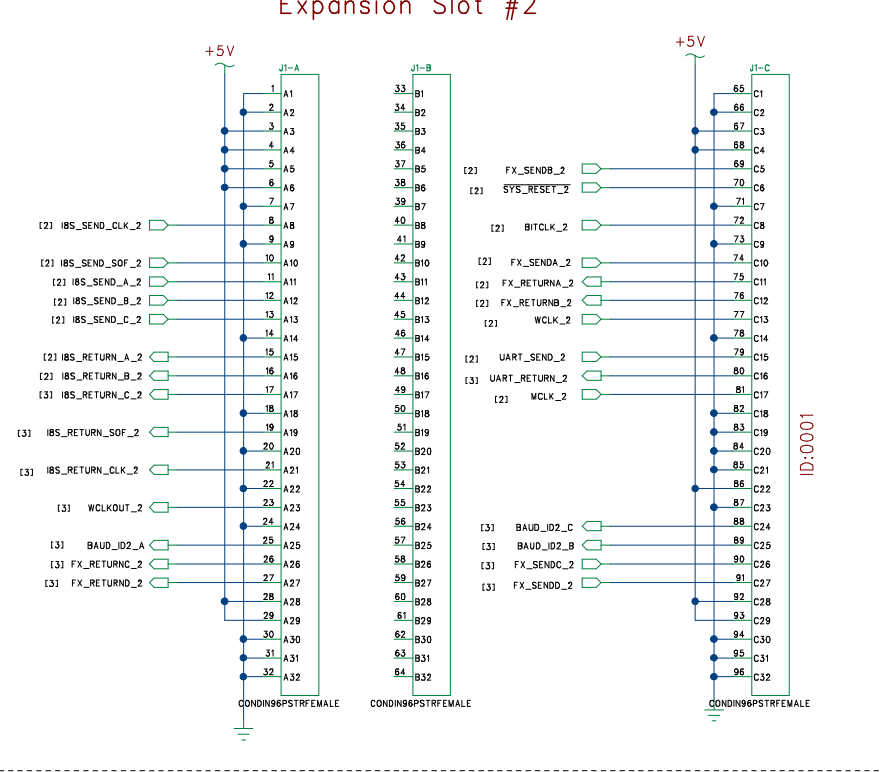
Expansion Slot #2

+5V

J1-A

1 A1
2 A2
3 A3
4 A4
5 A5
6 A6
7 A7
[2] IBS_SEND_CLK_2 8 A8
9 A9
[2] IBS_SEND_SOF_2 10 A10
[2] IBS_SEND_A_2 11 A11
[2] IBS_SEND_B_2 12 A12
[2] IBS_SEND_C_2 13 A13
14 A14
[2] IBS_RETURN_A_2 15 A15
[2] IBS_RETURN_B_2 16 A16
[3] IBS_RETURN_C_2 17 A17
18 A18
[3] IBS_RETURN_SOF_2 19 A19
20 A20
[3] IBS_RETURN_CLK_2 21 A21
22 A22
[3] WCLKOUT_2 23 A23
24 A24
[3] BAUD_ID2_A 25 A25
[3] FX_RETURNC_2 26 A26
[3] FX_RETURND_2 27 A27
28 A28
29 A29
30 A30
31 A31
32 A32
CONDIN96PSTRFEMALE

J1-B

33 B1
34 B2
35 B3
36 B4
37 B5
38 B6
39 B7
40 B8
41 B9
42 B10
43 B11
44 B12
45 B13
46 B14
47 B15
48 B16
49 B17
50 B18
51 B19
52 B20
53 B21
54 B22
55 B23
56 B24
57 B25
58 B26
59 B27
60 B28
61 B29
62 B30
63 B31
64 B32
CONDIN96PSTRFEMALE

+5V

J1-C

65 C1
66 C2
67 C3
68 C4
[2] FX_SENDB_2 69 C5
[2] SYS_RESET_2 70 C6
71 C7
[2] BITCLK_2 72 C8
73 C9
[2] FX_SENDA_2 74 C10
[2] FX_RETURNA_2 75 C11
[2] FX_RETURNB_2 76 C12
[2] WCLK_2 77 C13
78 C14
[2] UART_SEND_2 79 C15
[3] UART_RETURN_2 80 C16
[2] MCLK_2 81 C17
82 C18
83 C19
84 C20
85 C21
86 C22
87 C23
[3] BAUD_ID2_C 88 C24
[3] BAUD_ID2_B 89 C25
[3] FX_SENDC_2 90 C26
[3] FX_SENDD_2 91 C27
92 C28
93 C29
94 C30
95 C31
96 C32
CONDIN96PSTRFEMALE

ID:0001